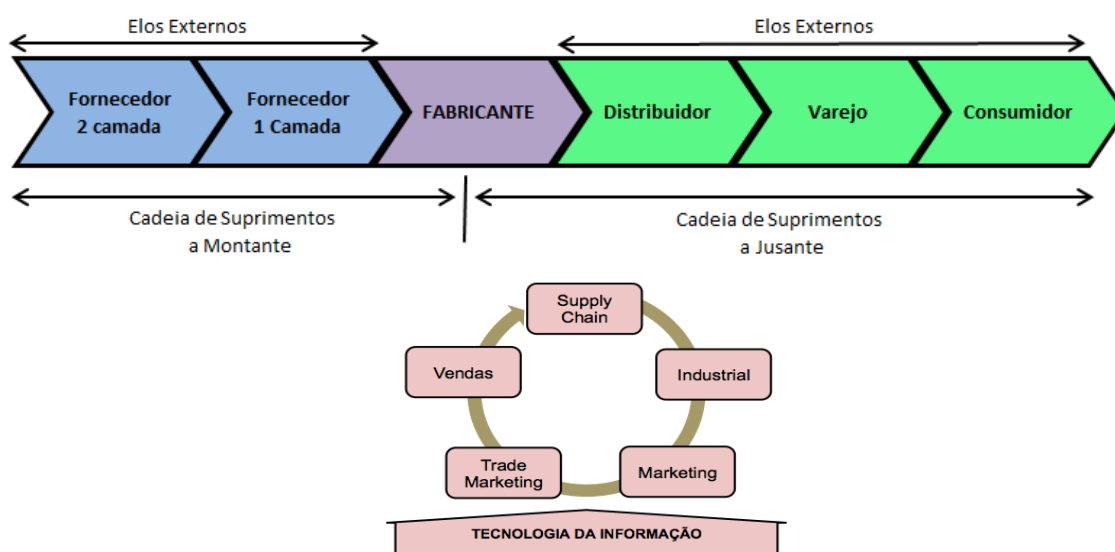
Elos Externos

Elos Externos

Fornecedor 2 camada

Fornecedor 1 Camada

FABRICANTE

Distribuidor

Varejo

Consumidor

Cadeia de Suprimentos a Montante

Cadeia de Suprimentos a Jusante

Supply Chain

Industrial

Marketing

Trade Marketing

Vendas

TECNOLOGIA DA INFORMAÇÃO